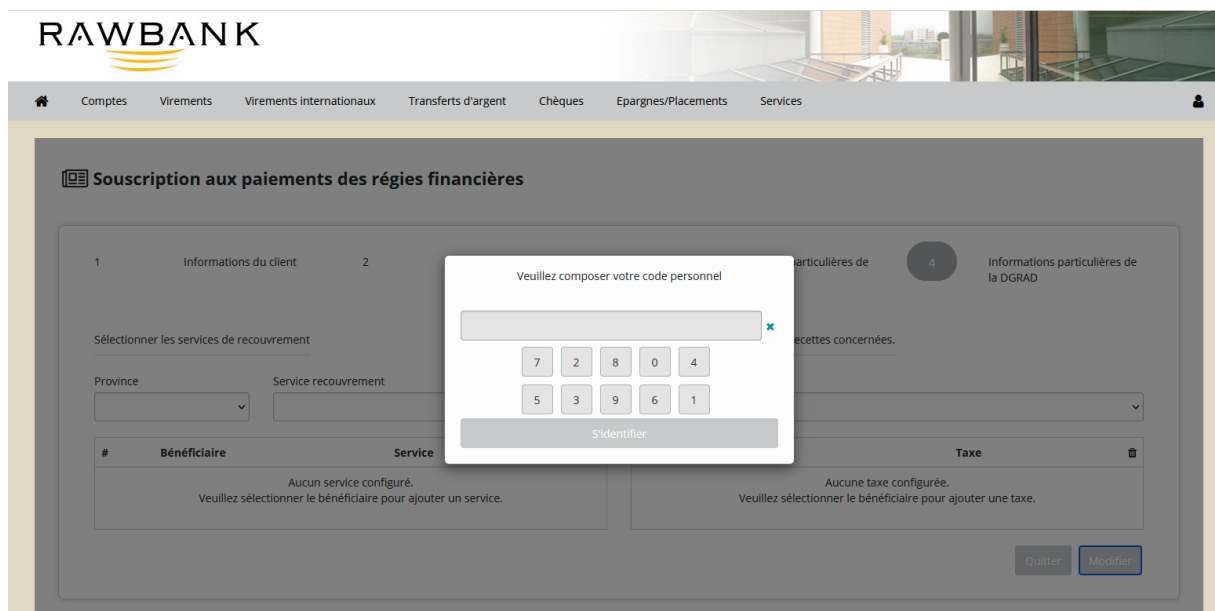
RAWBANK

Comptes Virements Virements internationaux Transferts d'argent Chèques Epargnes/Placements Services

Souscription aux paiements des régies financières

1 Informations du client 2 particulières de 4 Informations particulières de la DGRAD

Veuillez composer votre code personnel

7 2 8 0 4
5 3 9 6 1

S'identifier

Sélectionner les services de recouvrement

ecettes concernées.

Province

Service recouvrement

| # | Bénéficiaire | Service |
|---|---|---|
| Aucun service configuré. Veuillez sélectionner le bénéficiaire pour ajouter un service. | | |

| Taxe |
|---|
| Aucune taxe configurée. Veuillez sélectionner le bénéficiaire pour ajouter une taxe. |

Quitter Modifier